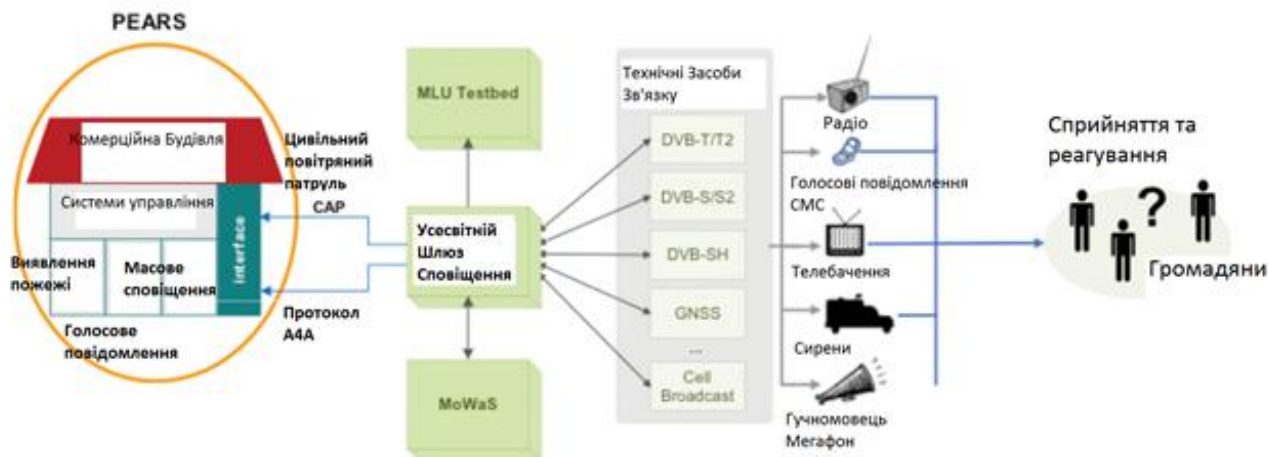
PEARS

Комерційна Будівля

Системи управління

interface

Виявлення пожежі

Масове сповіщення

Голосове повідомлення

Цивільний повітряний патруль CAP

Протокол A4A

MLU Testbed

Усесвітній Шлюз Сповіщення

MoWaS

Технічні Засоби Зв'язку

DVB-T/T2

DVB-S/S2

DVB-SH

GNSS

...

Cell Broadcast

Радіо

Голосові повідомлення СМС

Телебачення

Сирени

Гучномовець Мегафон

Сприйняття та реагування

?

Громадяни